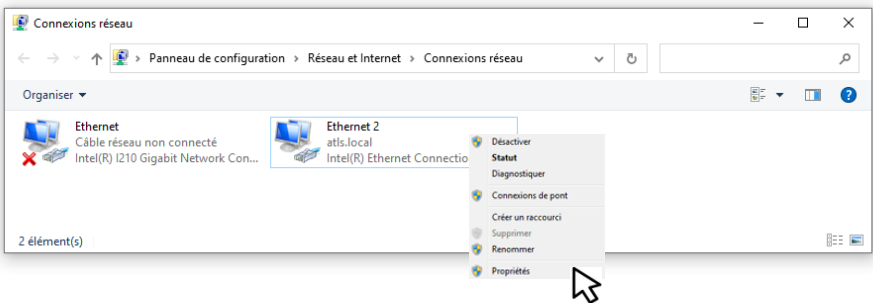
Connexions réseau

Panneau de configuration > Réseau et Internet > Connexions réseau

Organiser ▾

Ethernet
Câble réseau non connecté
Intel(R) I210 Gigabit Network Con...

Ethernet 2
atls.local
Intel(R) Ethernet Connectio

Désactiver
Statut
Diagnostiquer
Connexions de pont
Créer un raccourci
Supprimer
Renommer
Propriétés

2 élément(s)